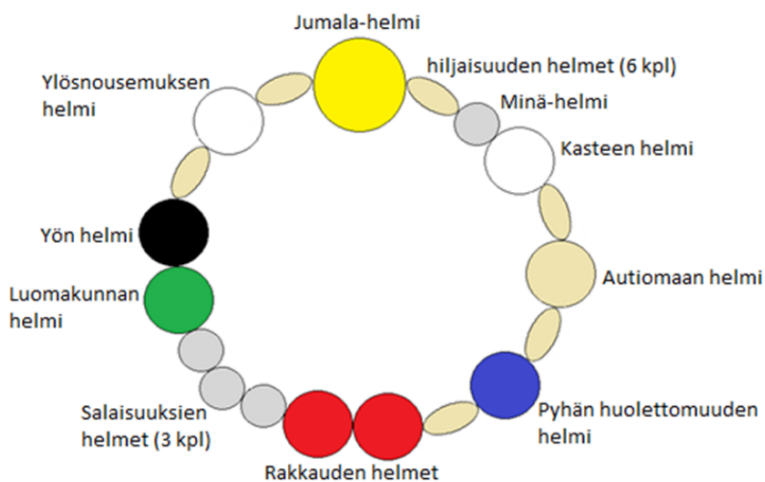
Jumala-helmi

hiljaisuuden helmet (6 kpl)

Ylösnousemuksen helmi

Minä-helmi

Kasteen helmi

Yön helmi

Autiomaan helmi

Luomakunnan helmi

Salaisuuksien helmet (3 kpl)

Pyhän huolettomuuden helmi

Rakkauden helmet